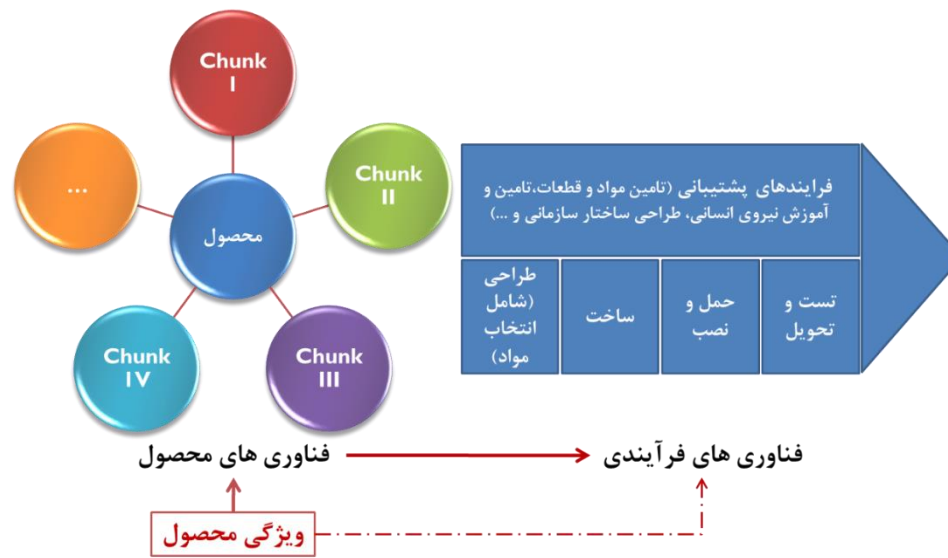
Chunk
I

Chunk
II

Chunk
III

Chunk
IV

...

محصول

فرایندهای پشتیبانی (تامین مواد و قطعات،تامین و آموزش نیروی انسانی، طراحی ساختار سازمانی و ...)

| طراحی (شامل انتخاب مواد) | ساخت | حمل و نصب | تست و تحویل |
|---|---|---|---|

فناوری های محصول

فناوری های فرآیندی

ویژگی محصول